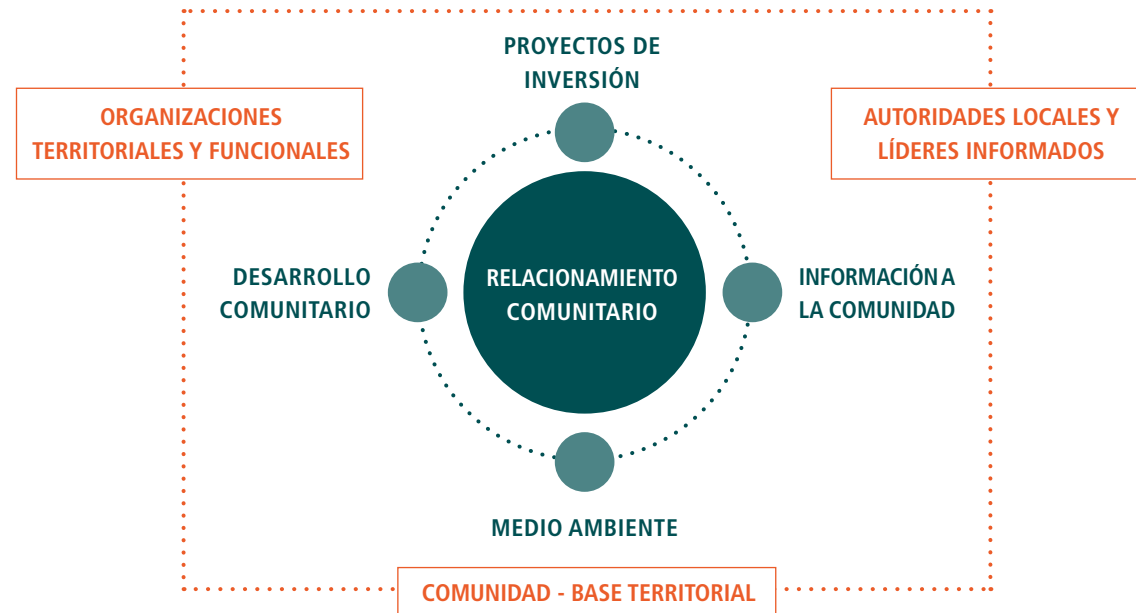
PROYECTOS DE INVERSIÓN

ORGANIZACIONES TERRITORIALES Y FUNCIONALES

AUTORIDADES LOCALES Y LÍDERES INFORMADOS

DESARROLLO COMUNITARIO

RELACIONAMIENTO COMUNITARIO

INFORMACIÓN A LA COMUNIDAD

MEDIO AMBIENTE

COMUNIDAD - BASE TERRITORIAL